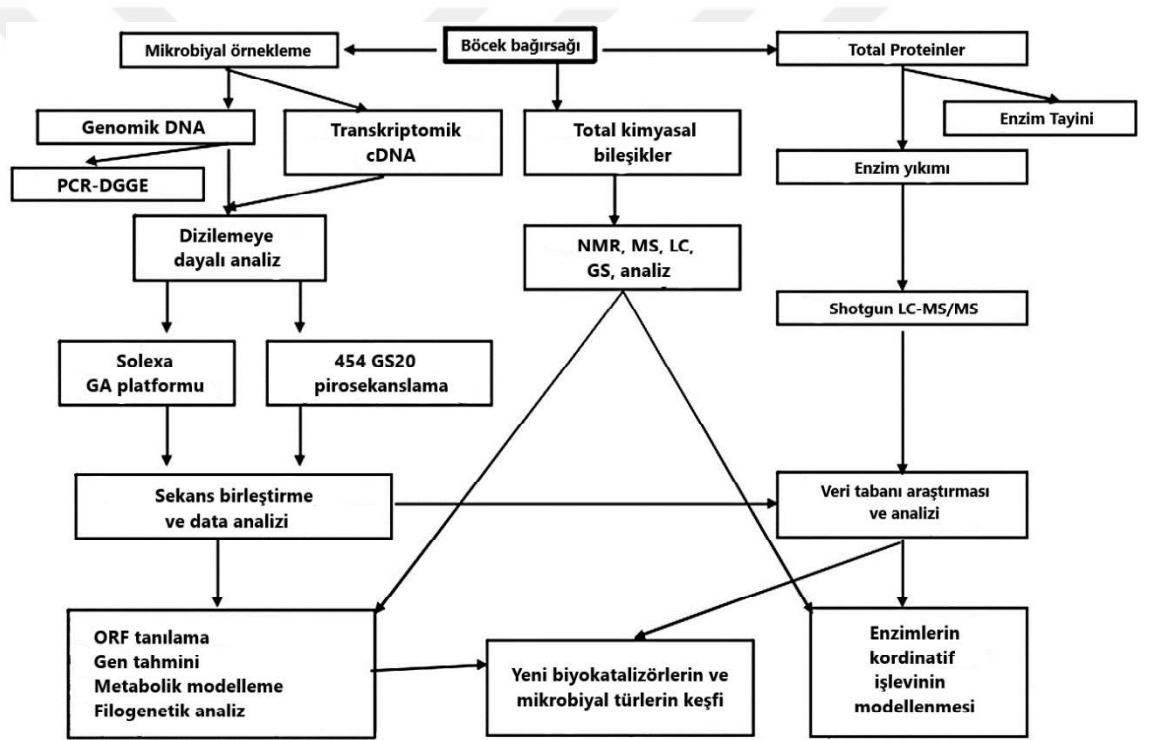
Böcek bağırsağı

Mikrobiyal örnekleme

Total Proteinler

Genomik DNA

Transkriptomik cDNA

Total kimyasal bileşikler

Enzim Tayini

PCR-DGGE

Enzim yıkımı

Dizilemeye dayalı analiz

NMR, MS, LC, GS, analiz

Shotgun LC-MS/MS

Solexa GA platformu

454 GS20 pirosekanslama

Sekans birleştirme ve data analizi

Veri tabanı araştırması ve analizi

ORF tanılama
Gen tahmini
Metabolik modelleme
Filogenetik analiz

Yeni biyokatalizörlerin ve mikrobiyal türlerin keşfi

Enzimlerin kordinatif işlevinin modellenmesi